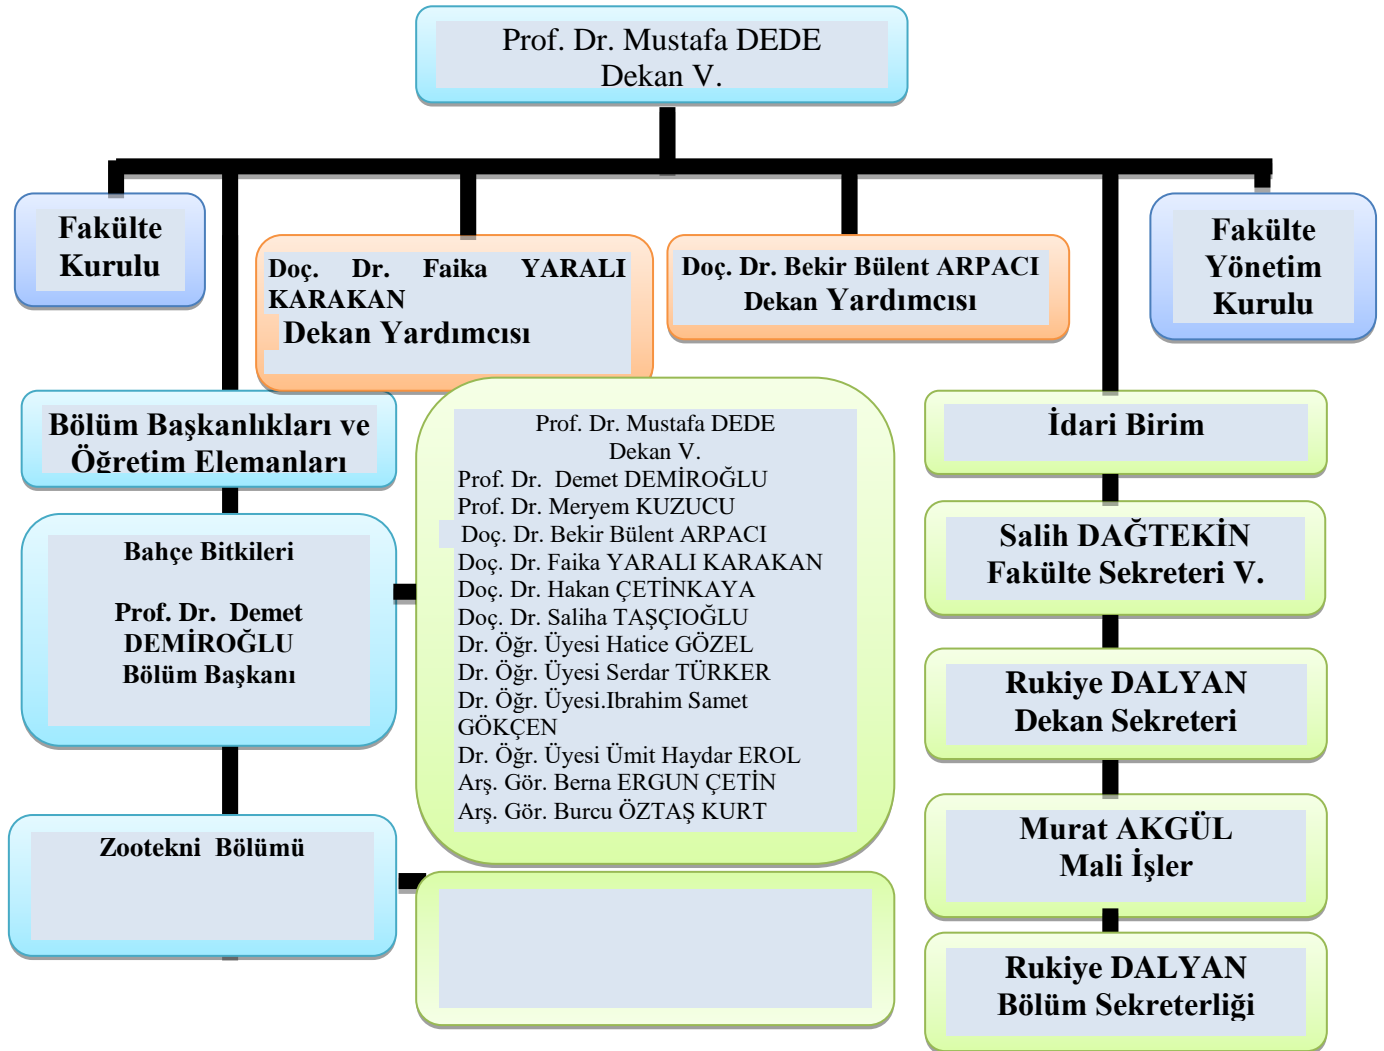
Prof. Dr. Mustafa DEDE
Dekan V.

Fakülte Kurulu

Doç. Dr. Faika YARALI KARAKAN
Dekan Yardımcısı

Doç. Dr. Bekir Bülent ARPACI
Dekan Yardımcısı

Fakülte Yönetim Kurulu

Bölüm Başkanlıkları ve Öğretim Elemanları

Bahçe Bitkileri

Prof. Dr. Demet DEMİROĞLU
Bölüm Başkanı

Prof. Dr. Mustafa DEDE
Dekan V.
Prof. Dr. Demet DEMİROĞLU
Prof. Dr. Meryem KUZUCU
Doç. Dr. Bekir Bülent ARPACI
Doç. Dr. Faika YARALI KARAKAN
Doç. Dr. Hakan ÇETİNKAYA
Doç. Dr. Saliha TAŞÇIOĞLU
Dr. Öğr. Üyesi Hatice GÖZEL
Dr. Öğr. Üyesi Serdar TÜRKER
Dr. Öğr. Üyesi.Ibrahim Samet GÖKÇEN
Dr. Öğr. Üyesi Ümit Haydar EROL
Arş. Gör. Berna ERGUN ÇETİN
Arş. Gör. Burcu ÖZTAŞ KURT

Zootekni Bölümü

İdari Birim

Salih DAĞTEKİN
Fakülte Sekreteri V.

Rukiye DALYAN
Dekan Sekreteri

Murat AKGÜL
Mali İşler

Rukiye DALYAN
Bölüm Sekreterliği